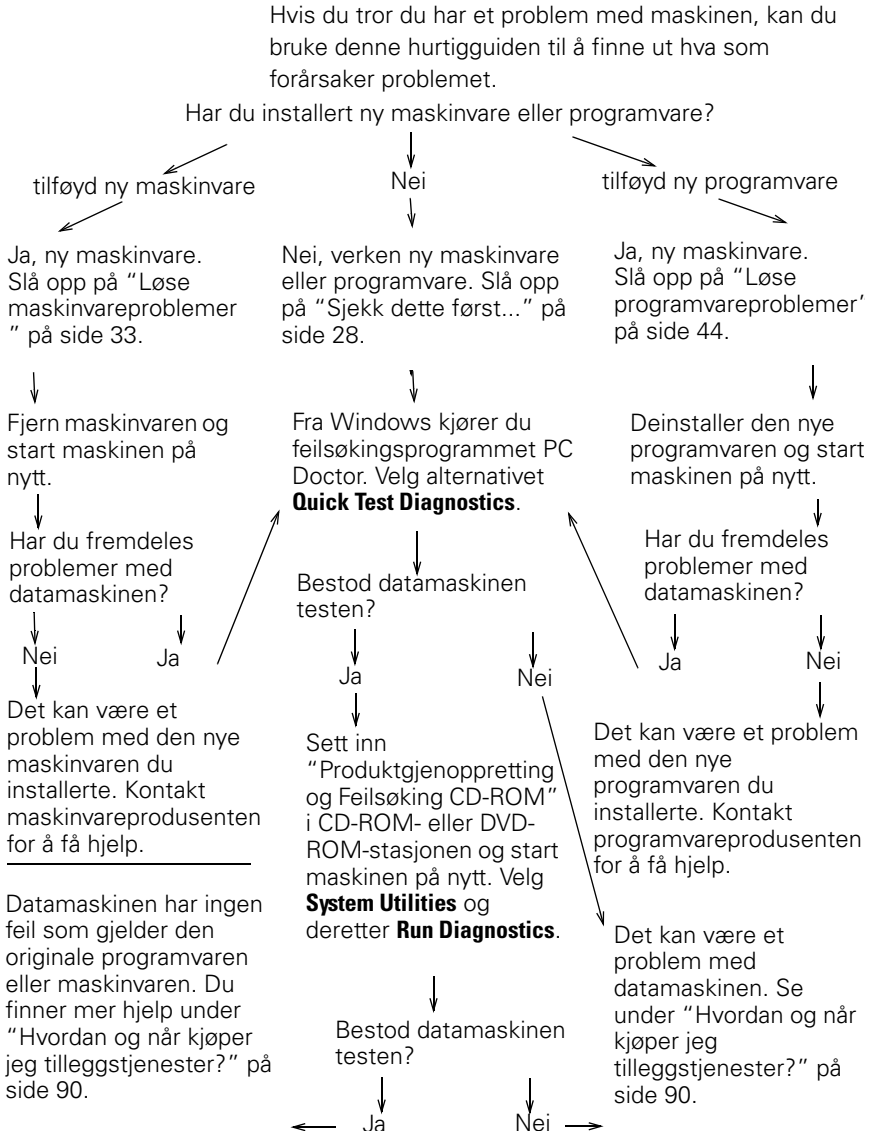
Hvis du tror du har et problem med maskinen, kan du bruke denne hurtigguiden til å finne ut hva som forårsaker problemet.

Har du installert ny maskinvare eller programvare?

tilføyd ny maskinvare

Nei

tilføyd ny programvare

Ja, ny maskinvare. Slå opp på "Løse maskinvareproblemer " på side 33.

Nei, verken ny maskinvare eller programvare. Slå opp på "Sjekk dette først..." på side 28.

Ja, ny maskinvare. Slå opp på "Løse programvareproblemer' på side 44.

Fjern maskinvaren og start maskinen på nytt.

Fra Windows kjører du feilsøkingsprogrammet PC Doctor. Velg alternativet **Quick Test Diagnostics**.

Deinstaller den nye programvaren og start maskinen på nytt.

Har du fremdeles problemer med datamaskinen?

Nei

Ja

Bestod datamaskinen testen?

Har du fremdeles problemer med datamaskinen?

Ja

Nei

Ja

Nei

Det kan være et problem med den nye maskinvaren du installerte. Kontakt maskinvareprodusenten for å få hjelp.

Sett inn "Produktgjenoppretting og Feilsøking CD-ROM" i CD-ROM- eller DVD-ROM-stasjonen og start maskinen på nytt. Velg **System Utilities** og deretter **Run Diagnostics**.

Det kan være et problem med den nye programvaren du installerte. Kontakt programvareprodusenten for å få hjelp.

Datamaskinen har ingen feil som gjelder den originale programvaren eller maskinvaren. Du finner mer hjelp under "Hvordan og når kjøper jeg tilleggstjenester?" på side 90.

Det kan være et problem med datamaskinen. Se under "Hvordan og når kjøper jeg tilleggstjenester?" på side 90.

Bestod datamaskinen testen?

Ja

Nei